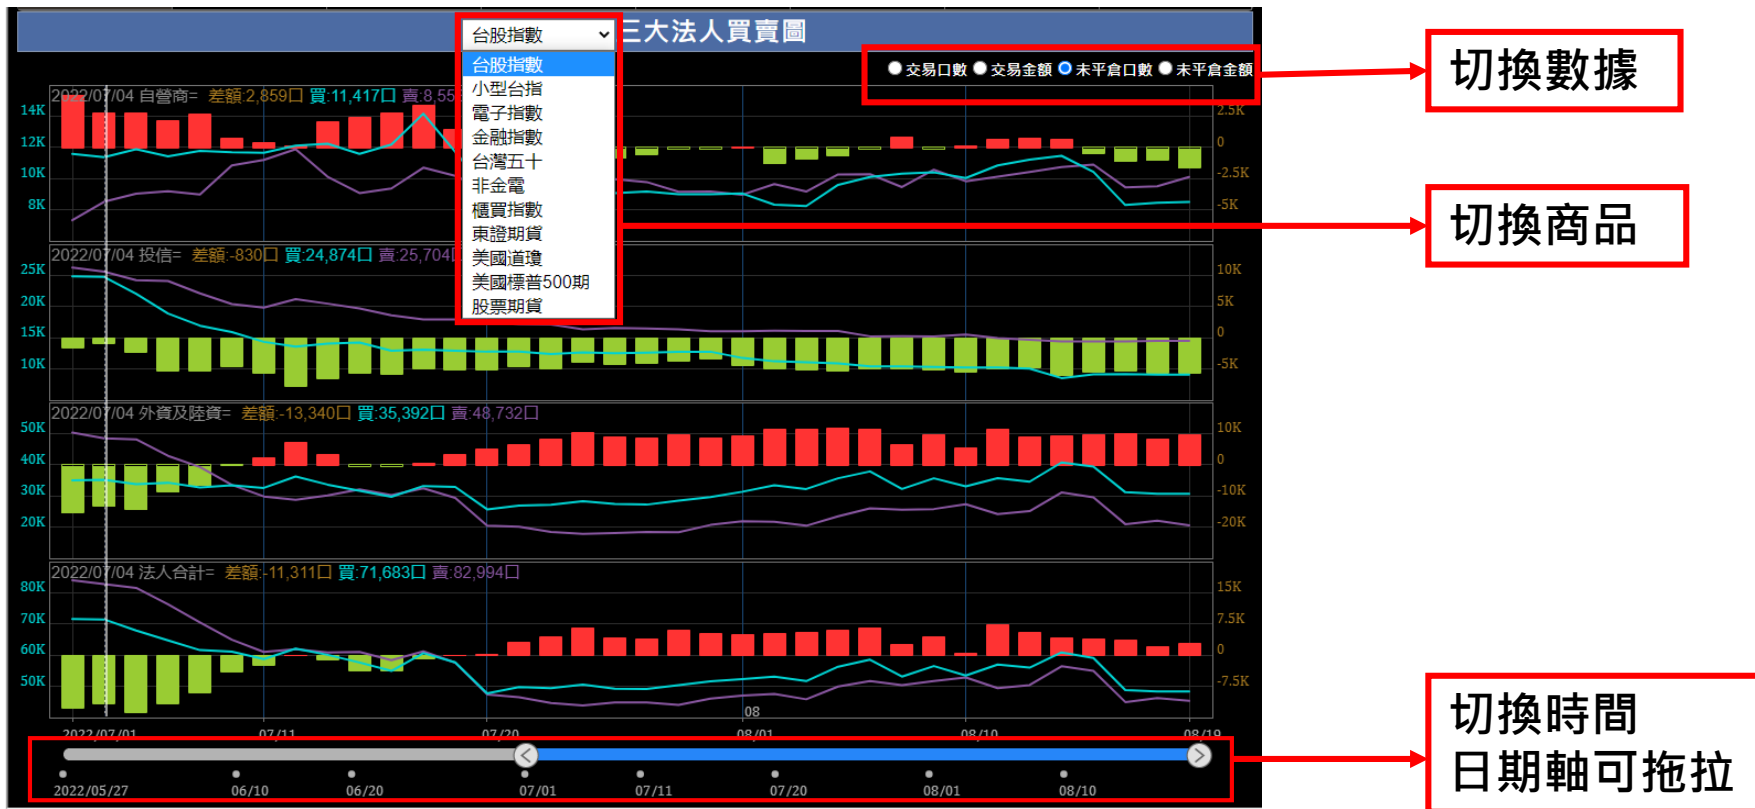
台股指數
三大法人買賣圖

台股指數
小型台指
電子指數
金融指數
台灣五十
非金電
櫃買指數
東證期貨
美國道瓊
美國標普500期
股票期貨

交易口數 交易金額 未平倉口數 未平倉金額

切換數據

切換商品

2022/07/04 自營商= 差額:2,859口 買:11,417口 賣:8,55
14K
12K
10K
8K
2.5K
0
-2.5K
-5K

2022/07/04 投信= 差額:-830口 買:24,874口 賣:25,704
25K
20K
15K
10K
10K
5K
0
-5K

2022/07/04 外資及陸資= 差額:-13,340口 買:35,392口 賣:48,732口
50K
40K
30K
20K
10K
0
-10K
-20K

2022/07/04 法人合計= 差額:-11,311口 買:71,683口 賣:82,994口
80K
70K
60K
50K
15K
7.5K
0
-7.5K

08
2022/07/01
07/11
07/20
08/01
08/10
08/19

2022/05/27
06/10
06/20
07/01
07/11
07/20
08/01
08/10

切換時間
日期軸可拖拉